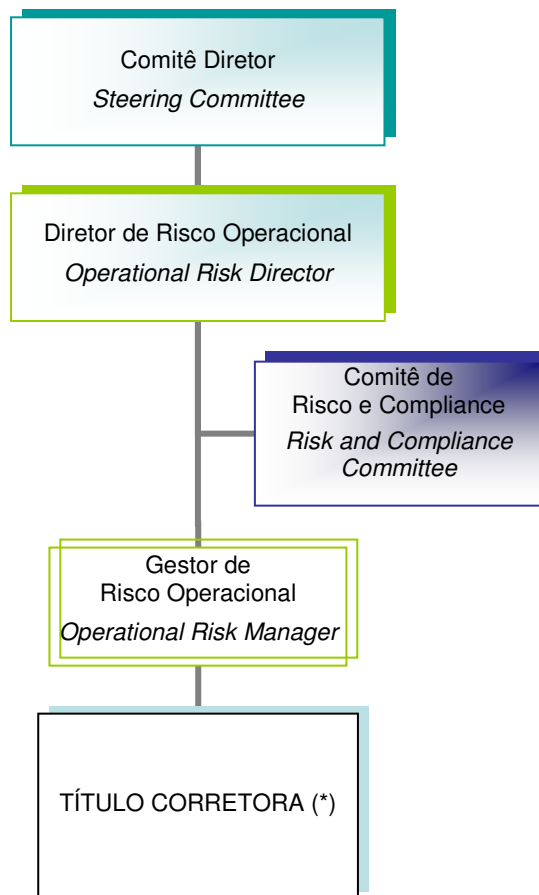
Comitê Diretor
*Steering Committee*

Diretor de Risco Operacional
*Operational Risk Director*

Comitê de
Risco e Compliance
*Risk and Compliance Committee*

Gestor de
Risco Operacional
*Operational Risk Manager*

TÍTULO CORRETORA (*)